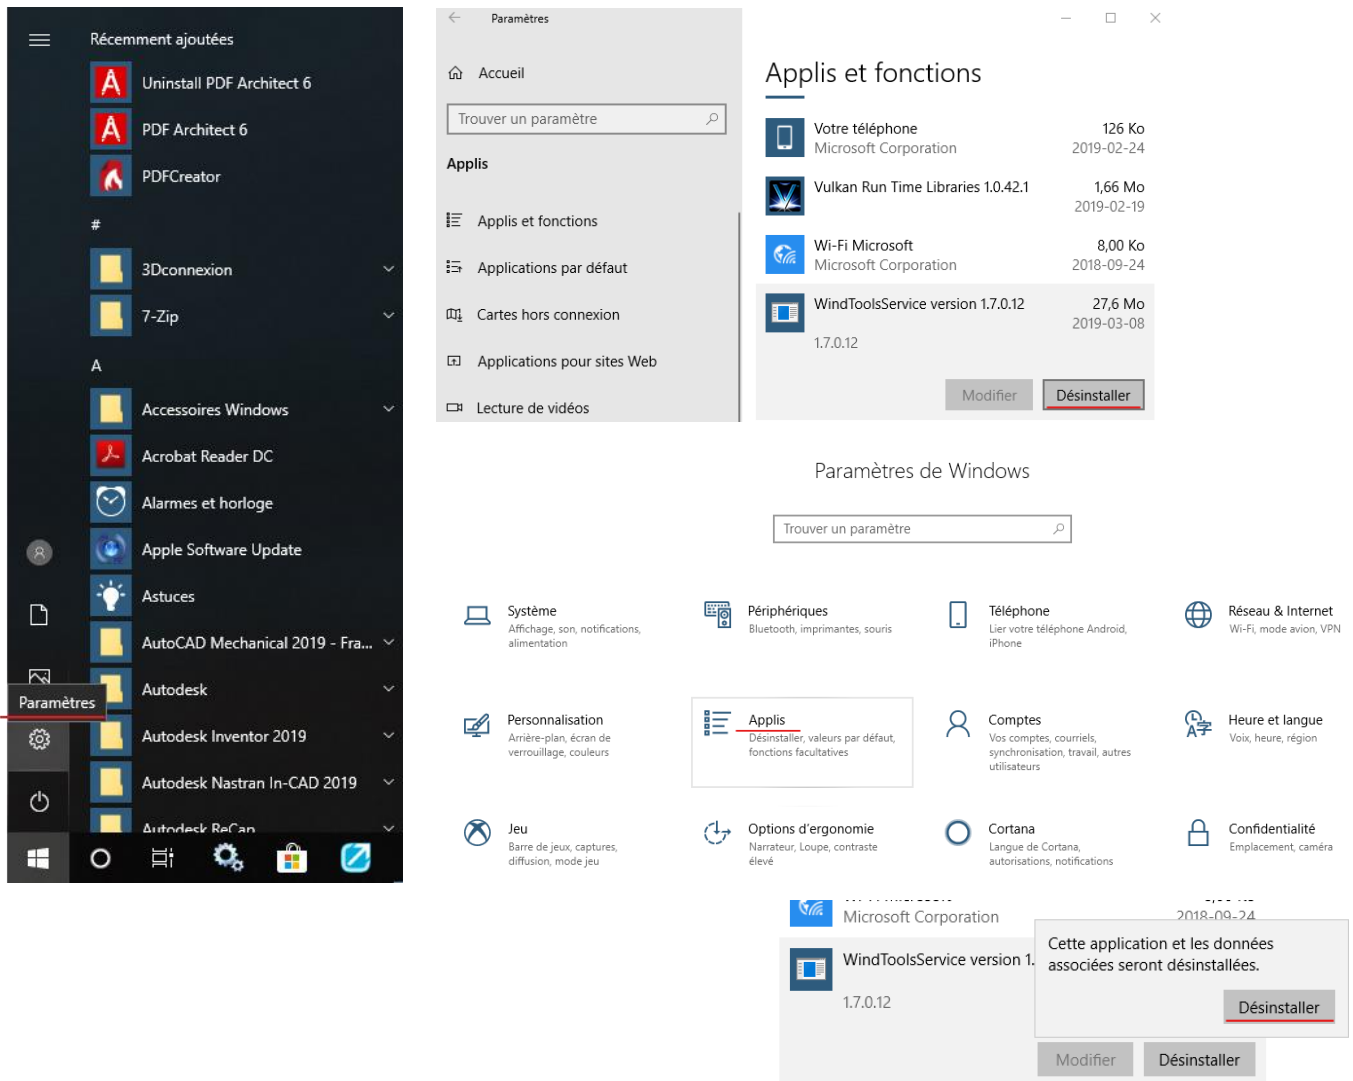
Récemment ajoutées

Uninstall PDF Architect 6

PDF Architect 6

PDFCreator

#

3Dconnexion

7-Zip

A

Accessoires Windows

Acrobat Reader DC

Alarmes et horloge

Apple Software Update

Astuces

AutoCAD Mechanical 2019 - Fra...

Autodesk

Autodesk Inventor 2019

Autodesk Nastran In-CAD 2019

Autodesk ReCap

Paramètres

Paramètres

Accueil

Trouver un paramètre

Applis

Applis et fonctions

Applications par défaut

Cartes hors connexion

Applications pour sites Web

Lecture de vidéos

Applis et fonctions

Votre téléphone
Microsoft Corporation
126 Ko
2019-02-24

Vulkan Run Time Libraries 1.0.42.1
1,66 Mo
2019-02-19

Wi-Fi Microsoft
Microsoft Corporation
8,00 Ko
2018-09-24

WindToolsService version 1.7.0.12
27,6 Mo
2019-03-08
1.7.0.12

Modifier
Désinstaller

Paramètres de Windows

Trouver un paramètre

Système
Affichage, son, notifications, alimentation

Périphériques
Bluetooth, imprimantes, souris

Téléphone
Lier votre téléphone Android, iPhone

Réseau & Internet
Wi-Fi, mode avion, VPN

Personnalisation
Arrière-plan, écran de verrouillage, couleurs

Applis
Désinstaller, valeurs par défaut, fonctions facultatives

Comptes
Vos comptes, courriels, synchronisation, travail, autres utilisateurs

Heure et langue
Voix, heure, région

Jeu
Barre de jeux, captures, diffusion, mode jeu

Options d'ergonomie
Narrateur, Loupe, contraste élevé

Cortana
Langue de Cortana, autorisations, notifications

Confidentialité
Emplacement, caméra

Microsoft Corporation
2018-09-24

WindToolsService version 1.
1.7.0.12

Cette application et les données associées seront désinstallées.

Désinstaller

Modifier
Désinstaller